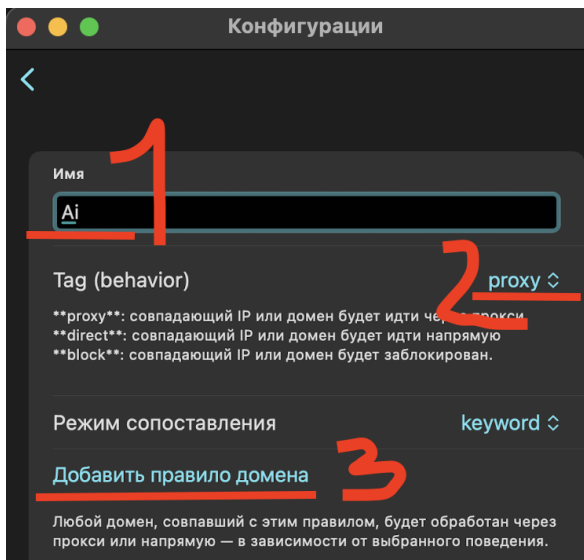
Конфигурации

Имя

Ai

Tag (behavior)

proxy

**proxy**: совпадающий IP или домен будет идти через прокси.
**direct**: совпадающий IP или домен будет идти напрямую
**block**: совпадающий IP или домен будет заблокирован.

Режим сопоставления

keyword

Добавить правило домена

Любой домен, совпавший с этим правилом, будет обработан через прокси или напрямую — в зависимости от выбранного поведения.

1

2

3